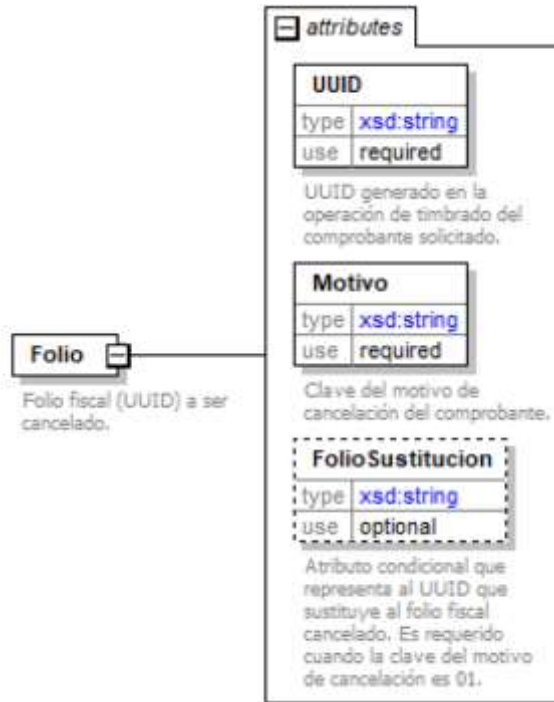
attributes

UUID

| type | xsd:string |
|---|---|
| use | required |

UUID generado en la operación de timbrado del comprobante solicitado.

Motivo

| type | xsd:string |
|---|---|
| use | required |

Clave del motivo de cancelación del comprobante.

FolioSustitucion

| type | xsd:string |
|---|---|
| use | optional |

Atributo condicional que representa al UUID que sustituye al folio fiscal cancelado. Es requerido cuando la clave del motivo de cancelación es 01.

Folio

Folio fiscal (UUID) a ser cancelado.